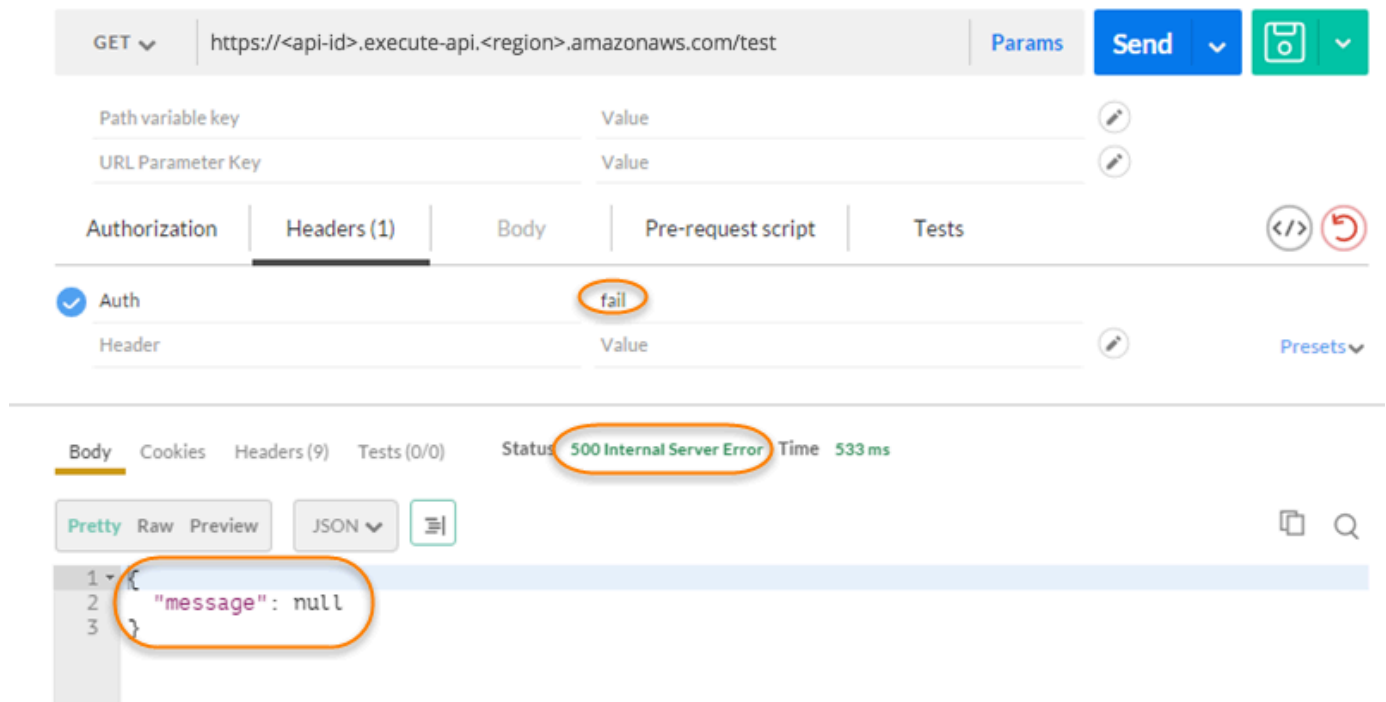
GET https://<api-id>.execute-api.<region>.amazonaws.com/test Params Send

Path variable key Value

URL Parameter Key Value

Authorization Headers (1) Body Pre-request script Tests

Auth fail

Header Value Presets

Body Cookies Headers (9) Tests (0/0) Status 500 Internal Server Error Time 533 ms

Pretty Raw Preview JSON

1 {
2 "message": null
3 }